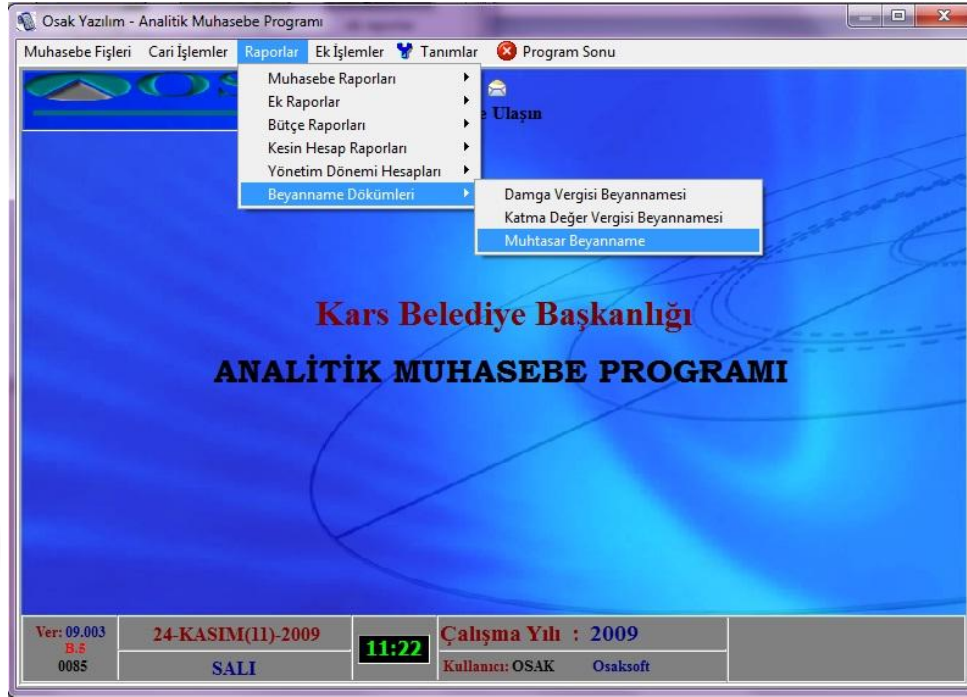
Osak Yazılım - Analitik Muhasebe Programı

Muhasebe Fişleri Cari İşlemler Raporlar Ek İşlemler Tanımlar Program Sonu

Muhasebe Raporları
Ek Raporlar
Bütçe Raporları
Kesin Hesap Raporları
Yönetim Dönemi Hesapları
Beyanname Dökümleri

Damga Vergisi Beyannamesi
Katma Değer Vergisi Beyannamesi
Muhtasar Beyanname

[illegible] Ulaşın

Kars Belediye Başkanlığı

ANALİTİK MUHASEBE PROGRAMI

Ver: 09.003
B.5
0085

24-KASIM(11)-2009
SALI

11:22

Çalışma Yılı : 2009
Kullanıcı: OSAK Osaksoft